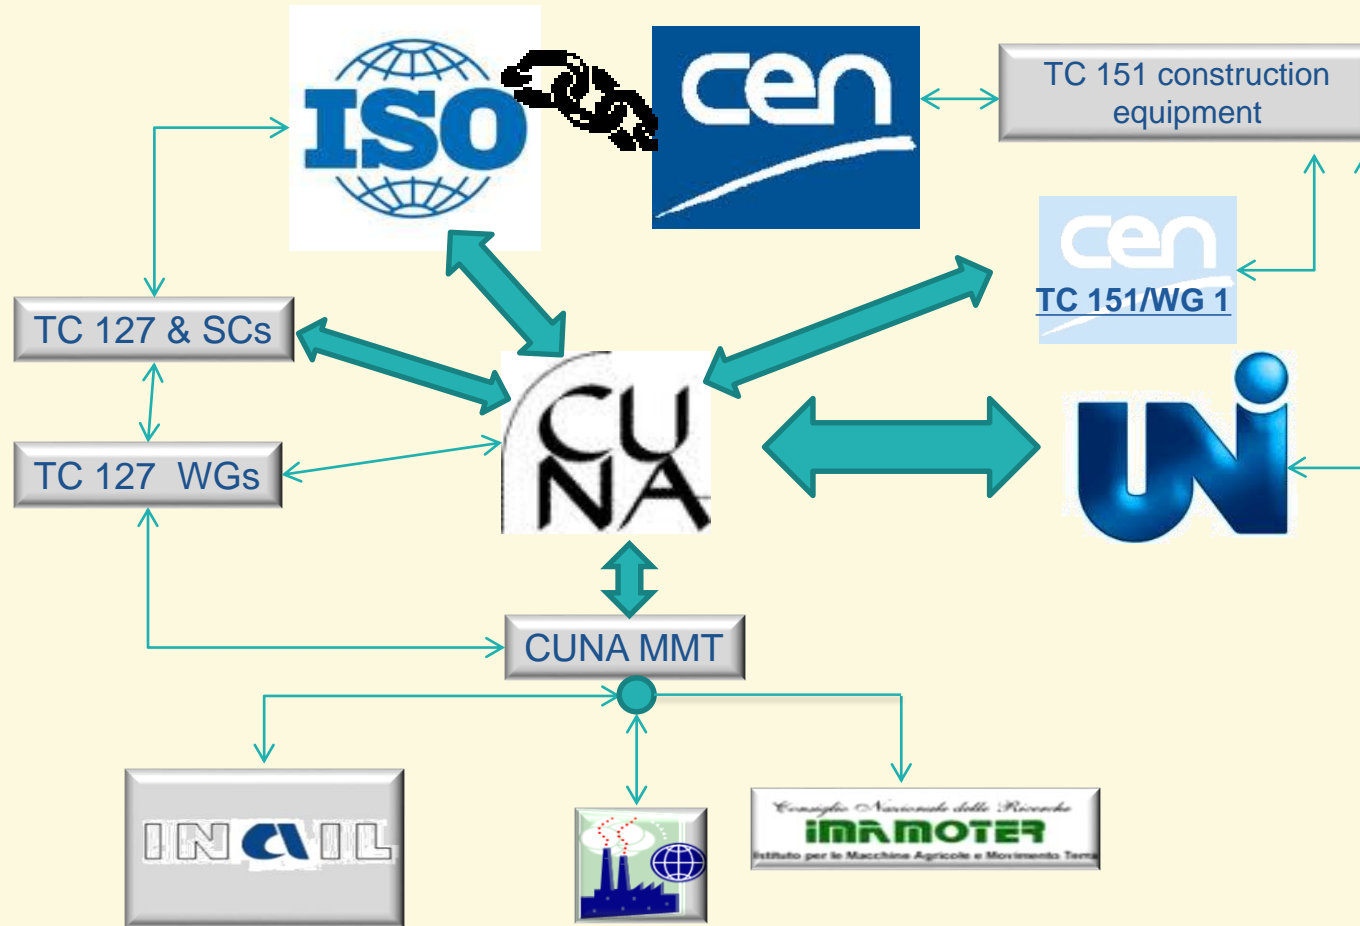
ISO

cen

TC 151 construction equipment

cen
TC 151/WG 1

TC 127 & SCs

TC 127 WGs

CUNA

UNI

CUNA MMT

INAIL

Consiglio Nazionale delle Ricerche
IMAMOTER
Istituto per le Macchine Agricole e Movimento Terra